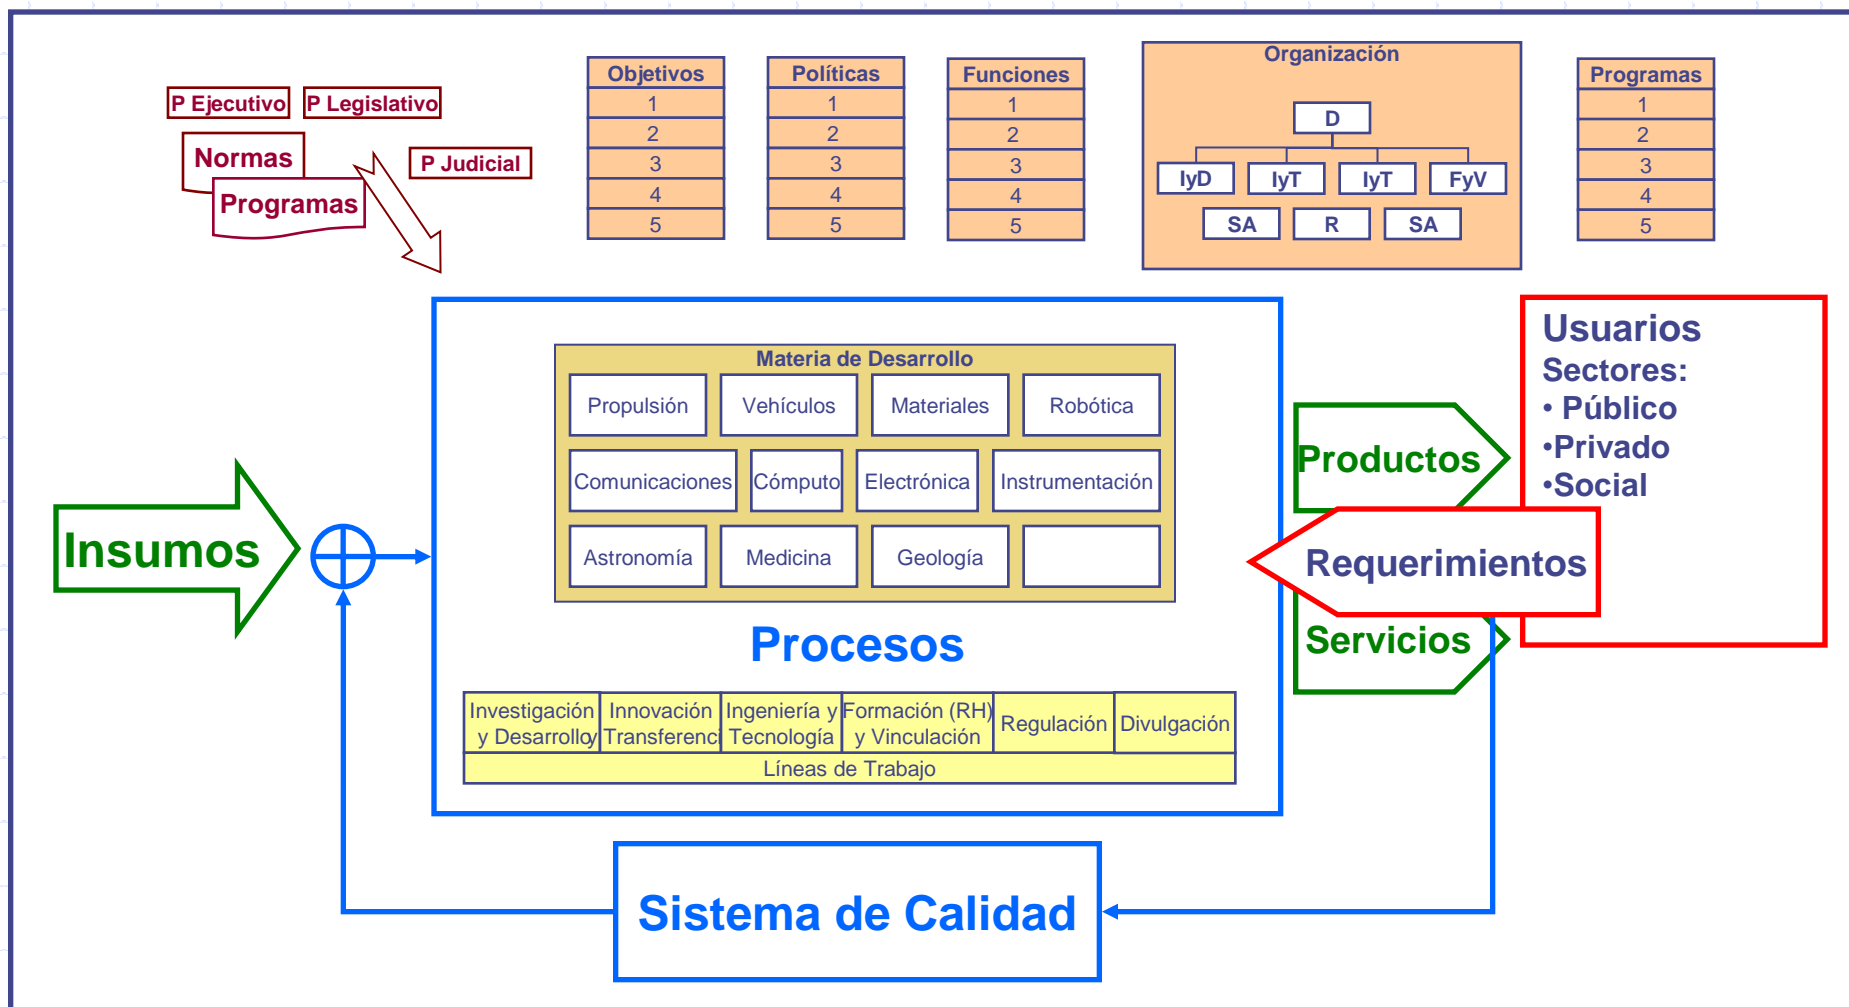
P Ejecutivo P Legislativo

Normas

Programas

P Judicial

| Objetivos |
|---|
| 1 |
| 2 |
| 3 |
| 4 |
| 5 |

| Políticas |
|---|
| 1 |
| 2 |
| 3 |
| 4 |
| 5 |

| Funciones |
|---|
| 1 |
| 2 |
| 3 |
| 4 |
| 5 |

Organización

D

IyD IyT IyT FyV

SA R SA

| Programas |
|---|
| 1 |
| 2 |
| 3 |
| 4 |
| 5 |

Usuarios
Sectores:
• Público
•Privado
•Social

Materia de Desarrollo

| Propulsión | Vehículos | Materiales | Robótica |
|---|---|---|---|
| Comunicaciones | Cómputo | Electrónica | Instrumentación |
| Astronomía | Medicina | Geología | |

Insumos

Productos

Requerimientos

Servicios

Procesos

| Investigación y Desarrollo | Innovación Transferenci | Ingeniería y Tecnología | Formación (RH) y Vinculación | Regulación | Divulgación |
|---|---|---|---|---|---|

Líneas de Trabajo

Sistema de Calidad